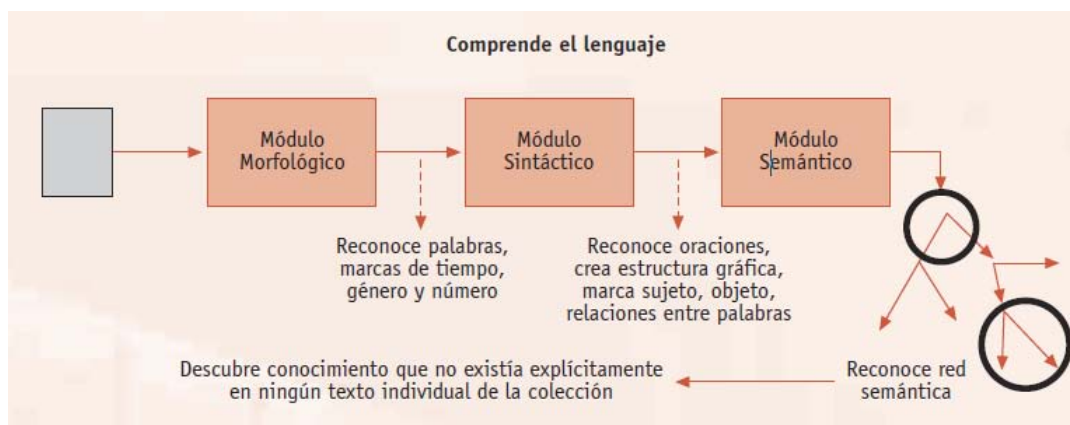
Comprende el lenguaje

Módulo Morfológico

Módulo Sintáctico

Módulo Semántico

Reconoce palabras, marcas de tiempo, género y número

Reconoce oraciones, crea estructura gráfica, marca sujeto, objeto, relaciones entre palabras

Descubre conocimiento que no existía explícitamente en ningún texto individual de la colección

Reconoce red semántica